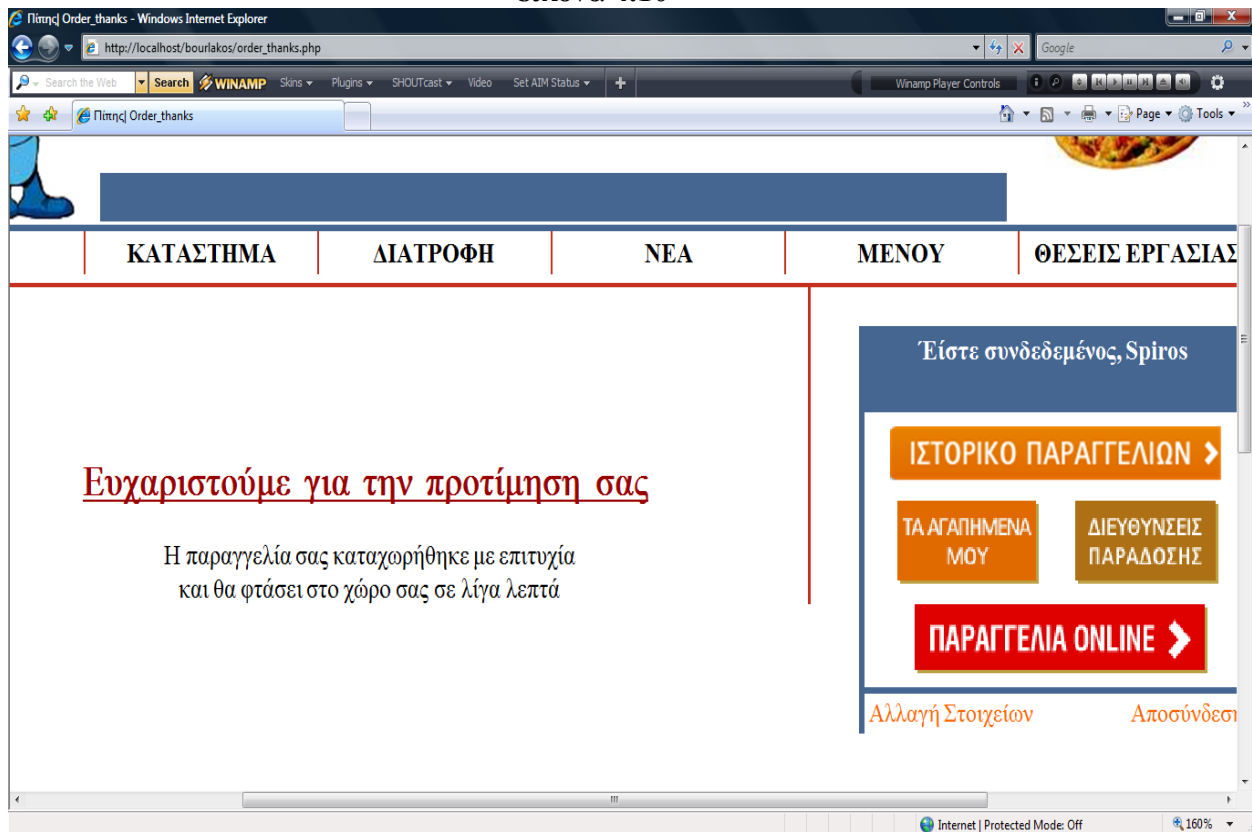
Πίτηης| Order_thanks - Windows Internet Explorer

http://localhost/bourlakos/order_thanks.php

Google

Search the Web | Search | WINAMP | Skins | Plugins | SHOUTcast | Video | Set AIM Status

Winamp Player Controls

Πίτηης| Order_thanks

Page | Tools

ΚΑΤΑΣΤΗΜΑ | ΔΙΑΤΡΟΦΗ | ΝΕΑ | ΜΕΝΟΥ | ΘΕΣΕΙΣ ΕΡΓΑΣΙΑΣ

Έίστε συνδεδεμένος, Spiros

ΙΣΤΟΡΙΚΟ ΠΑΡΑΓΓΕΛΙΩΝ

ΤΑ ΑΓΑΠΗΜΕΝΑ ΜΟΥ

ΔΙΕΥΘΥΝΣΕΙΣ ΠΑΡΑΔΟΣΗΣ

ΠΑΡΑΓΓΕΛΙΑ ONLINE

Αλλαγή Στοιχείων

Αποσύνδεσ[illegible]

Ευχαριστούμε για την προτίμηση σας

Η παραγγελία σας καταχωρήθηκε με επιτυχία και θα φτάσει στο χώρο σας σε λίγα λεπτά

Internet | Protected Mode: Off

160%